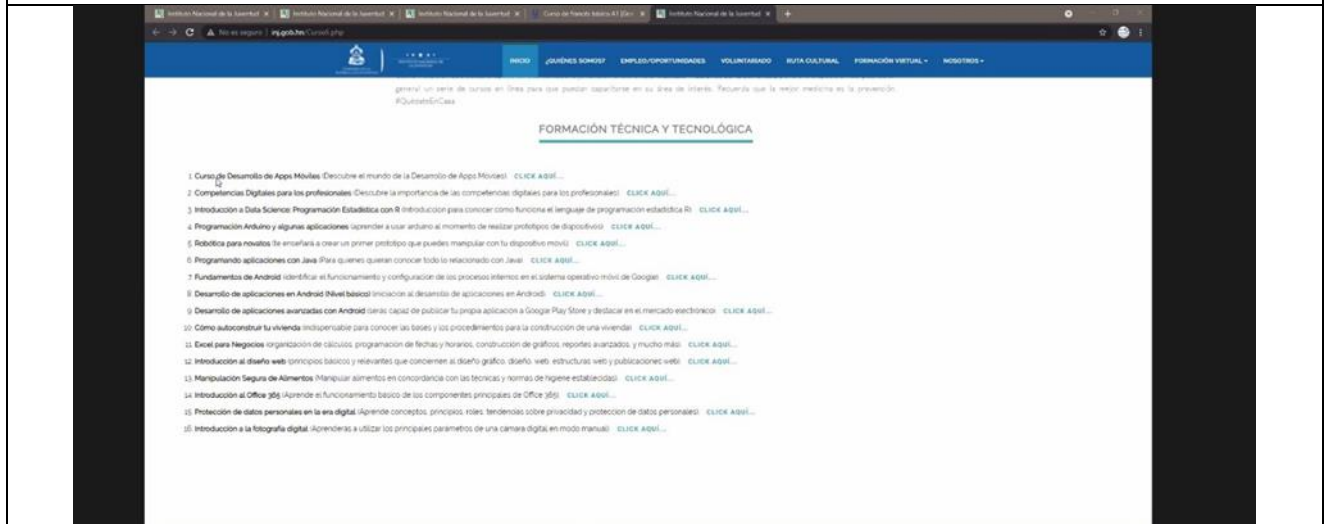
Instituto Nacional de la Juventud | Instituto Nacional de la Juventud | Instituto Nacional de la Juventud | Curso de francés básico A1 | Instituto Nacional de la Juventud

No es seguro | inj.gob.hn/Curso1.php

INICIO ¿QUIÉNES SOMOS? EMPLEO/OPORTUNIDADES VOLUNTARIADO RUTA CULTURAL FORMACIÓN VIRTUAL NOSOTROS

general un serie de cursos en línea para que puedan capacitarse en su área de interés. Recuerda que la mejor medicina es la prevención. #QuedateEnCasa

FORMACIÓN TÉCNICA Y TECNOLÓGICA

1. Curso de Desarrollo de Apps Móviles (Descubre el mundo de la Desarrollo de Apps Móviles) CLICK AQUÍ...
2. Competencias Digitales para los profesionales (Descubre la importancia de las competencias digitales para los profesionales) CLICK AQUÍ...
3. Introducción a Data Science: Programación Estadística con R (Introduccion para conocer como funciona el lenguaje de programacion estadistica R) CLICK AQUÍ...
4. Programación Arduino y algunas aplicaciones (aprender a usar arduino al momento de realizar prototipos de dispositivos) CLICK AQUÍ...
5. Robótica para novatos (te enseñará a crear un primer prototipo que puedes manipular con tu dispositivo movil) CLICK AQUÍ...
6. Programando aplicaciones con Java (Para quienes quieran conocer todo lo relacionado con Java) CLICK AQUÍ...
7. Fundamentos de Android (identificar el funcionamiento y configuracion de los procesos internos en el sistema operativo movil de Google) CLICK AQUÍ...
8. Desarrollo de aplicaciones en Android (Nivel básico) (iniciación al desarrollo de apicaciones en Android) CLICK AQUÍ...
9. Desarrollo de aplicaciones avanzadas con Android (serás capaz de publicar tu propia aplicación a Google Play Store y destacar en el mercado electronico) CLICK AQUÍ...
10. Cómo autoconstruir tu vivienda (indispensable para conocer las bases y los procedimientos para la construcción de una vivienda) CLICK AQUÍ...
11. Excel para Negocios (organización de cálculos, programación de fechas y horarios, construcción de gráficos, reportes avanzados, y mucho más) CLICK AQUÍ...
12. Introducción al diseño web (principios básicos y relevantes que conciernen al diseño gráfico, diseño, web, estructuras web y publicaciones web) CLICK AQUÍ...
13. Manipulación Segura de Alimentos (Manipular alimentos en concordancia con las tecnicas y normas de higiene establecidas) CLICK AQUÍ...
14. Introducción al Office 365 (Aprende el funcionamiento basico de los componentes principales de Office 365) CLICK AQUÍ...
15. Protección de datos personales en la era digital (Aprende conceptos, principios, roles, tendencias sobre privacidad y proteccion de datos personales) CLICK AQUÍ...
16. Introducción a la fotografía digital (Aprenderas a utilizar los principales parametros de una camara digital en modo manual) CLICK AQUÍ...